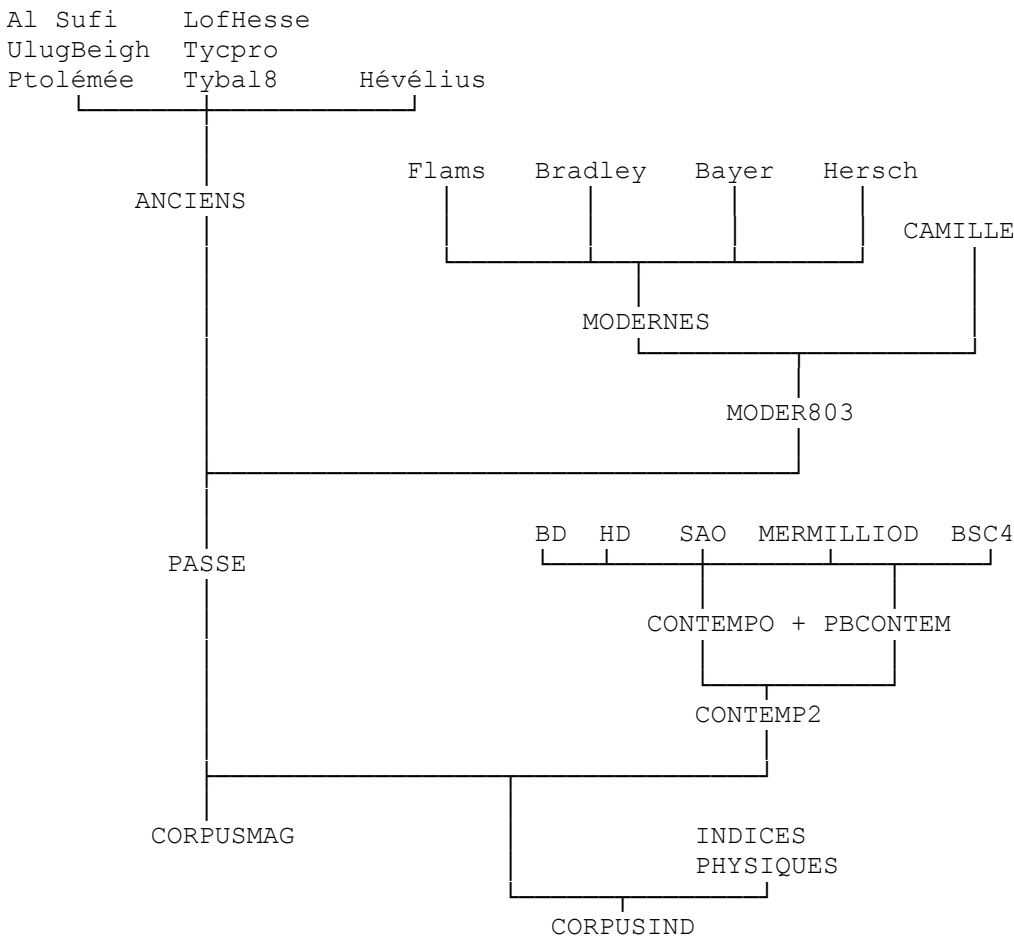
Al Sufi LofHesse
UlugBeigh Tycpro
Ptolémée Tybal8 Hévélius

ANCIENS

Flams Bradley Bayer Hersch

CAMILLE

MODERNES

MODER803

PASSE

BD HD SAO MERMILLIOD BSC4

CONTEMPO + PBCONTEM

CONTEMP2

CORPUSMAG

INDICES
PHYSIQUES

CORPUSIND